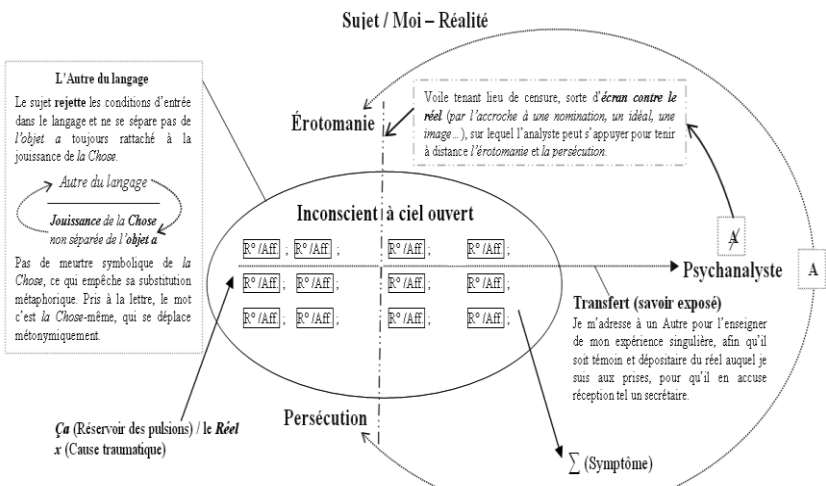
Sujet / Moi – Réalité

L'Autre du langage

Le sujet **rejette** les conditions d'entrée dans le langage et ne se sépare pas de *l'objet a* toujours rattaché à la jouissance de *la Chose*.

Autre du langage

**Jouissance** de la **Chose** non séparée de l'**objet a**

Pas de meurtre symbolique de *la Chose*, ce qui empêche sa substitution métaphorique. Pris à la lettre, le mot c'est *la Chose*-même, qui se déplace métonymiquement.

Érotomanie

Voile tenant lieu de censure, sorte d'***écran contre le réel*** (*par l'accroche à une nomination, un idéal, une image*…), sur lequel l'analyste peut s'appuyer pour tenir à distance *l'érotomanie* et *la persécution*.

Inconscient à ciel ouvert

| R° /Aff ; | R° /Aff ; | R° /Aff ; | R° /Aff ; |
|---|---|---|---|
| R° /Aff ; | R° /Aff ; | R° /Aff ; | R° /Aff ; |
| R° /Aff ; | R° /Aff ; | R° /Aff ; | R° /Aff ; |

$\not{A}$

Psychanalyste

A

**Transfert (savoir exposé)**

Je m'adresse à un Autre pour l'enseigner de mon expérience singulière, afin qu'il soit témoin et dépositaire du réel auquel je suis aux prises, pour qu'il en accuse réception tel un secrétaire.

***Ça*** (Réservoir des pulsions) / le ***Réel x*** (Cause traumatique)

Persécution

$\sum$ (Symptôme)